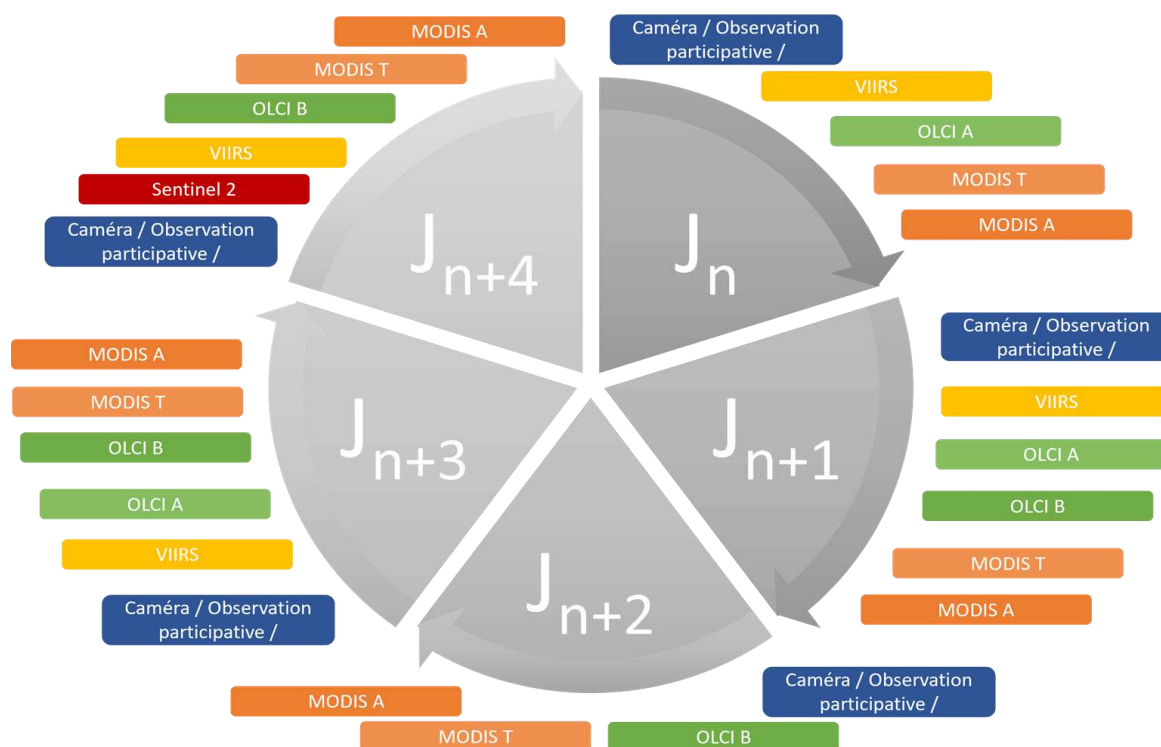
Caméra / Observation participative /

VIIRS

OLCI A

MODIS T

MODIS A

$J_n$

Caméra / Observation participative /

VIIRS

OLCI A

OLCI B

MODIS T

MODIS A

$J_{n+1}$

Caméra / Observation participative /

OLCI B

$J_{n+2}$

MODIS A

MODIS T

$J_{n+3}$

MODIS A

MODIS T

OLCI B

OLCI A

VIIRS

Caméra / Observation participative /

$J_{n+4}$

MODIS A

MODIS T

OLCI B

VIIRS

Sentinel 2

Caméra / Observation participative /